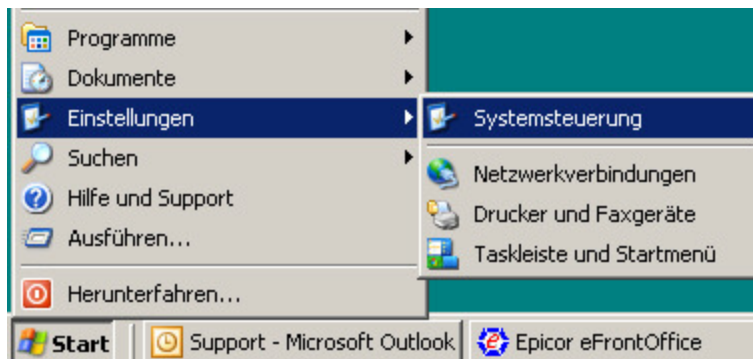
Programme
Dokumente
Einstellungen
Suchen
Hilfe und Support
Ausführen...
Herunterfahren...

Systemsteuerung
Netzwerkverbindungen
Drucker und Faxgeräte
Taskleiste und Startmenü

Start
Support - Microsoft Outlook
Epicor eFrontOffice